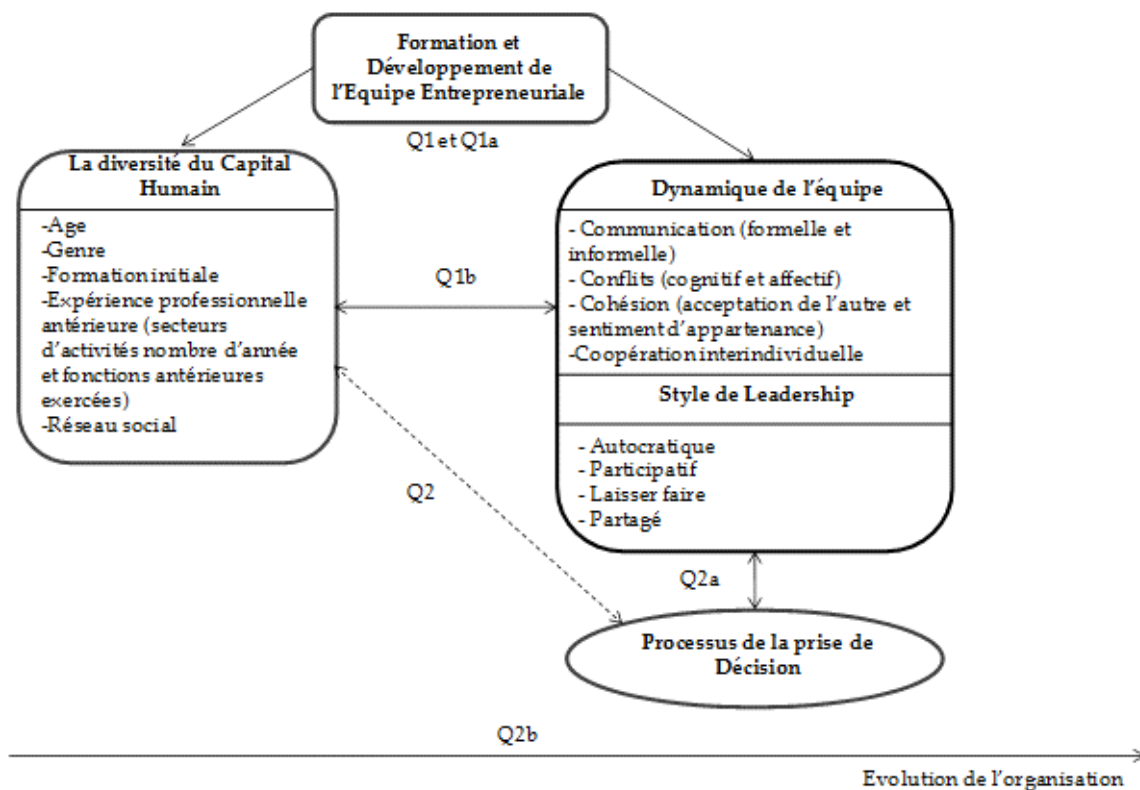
Formation et Développement de l'Equipe Entrepreneuriale

Q1 et Q1a

La diversité du Capital Humain

-Age
-Genre
-Formation initiale
-Expérience professionnelle antérieure (secteurs d'activités nombre d'année et fonctions antérieures exercées)
-Réseau social

Q1b

Dynamique de l'équipe

- Communication (formelle et informelle)
- Conflits (cognitif et affectif)
- Cohésion (acceptation de l'autre et sentiment d'appartenance)
-Coopération interindividuelle

Style de Leadership

- Autocratique
- Participatif
- Laisser faire
- Partagé

Q2

Q2a

Processus de la prise de Décision

Q2b

Evolution de l'organisation